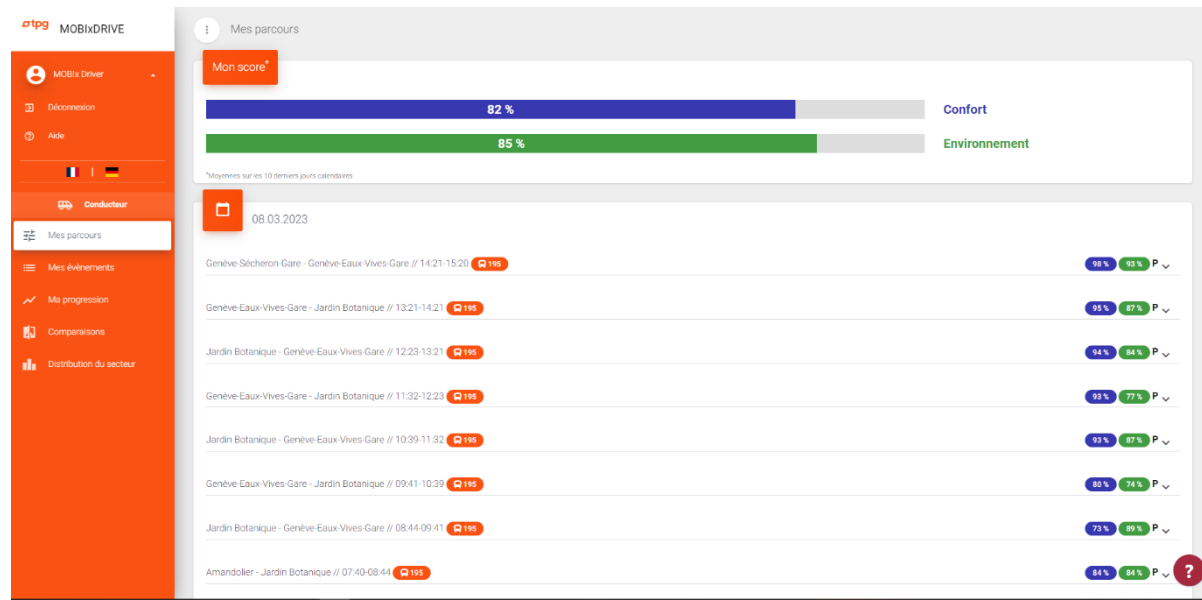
tpg MOBIxDRIVE

MOBIx Driver

Déconnexion

Aide

Conducteur

Mes parcours

Mes évènements

Ma progression

Comparaisons

Distribution du secteur

Mes parcours

Mon score*

82 % Confort

85 % Environnement

*Moyennes sur les 10 derniers jours calendaires

08.03.2023

Genève-Sécheron-Gare - Genève-Eaux-Vives-Gare // 14:21-15:20 195 98 % 93 % P

Genève-Eaux-Vives-Gare - Jardin Botanique // 13:21-14:21 195 95 % 87 % P

Jardin Botanique - Genève-Eaux-Vives-Gare // 12:23-13:21 195 94 % 84 % P

Genève-Eaux-Vives-Gare - Jardin Botanique // 11:32-12:23 195 93 % 77 % P

Jardin Botanique - Genève-Eaux-Vives-Gare // 10:39-11:32 195 93 % 87 % P

Genève-Eaux-Vives-Gare - Jardin Botanique // 09:41-10:39 195 80 % 74 % P

Jardin Botanique - Genève-Eaux-Vives-Gare // 08:44-09:41 195 73 % 89 % P

Amandolier - Jardin Botanique // 07:40-08:44 195 84 % 84 % P

?